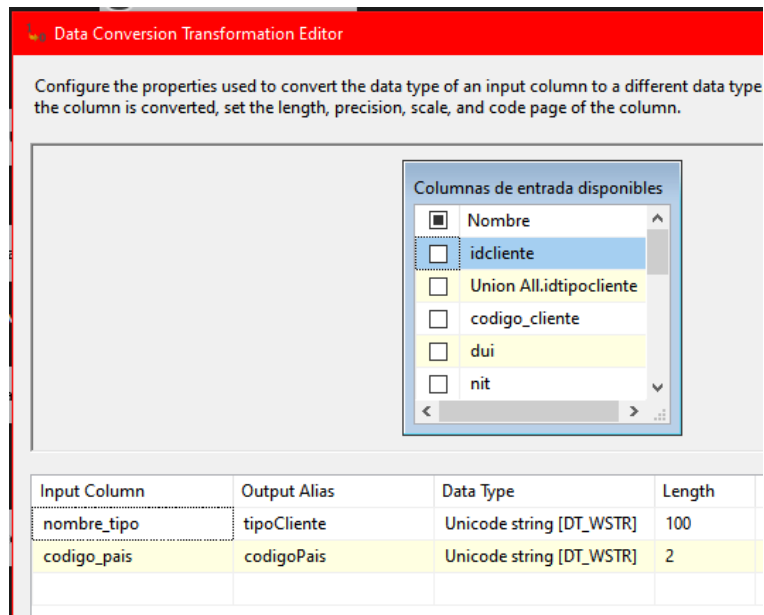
Data Conversion Transformation Editor

Configure the properties used to convert the data type of an input column to a different data type the column is converted, set the length, precision, scale, and code page of the column.

Columnas de entrada disponibles

| | Nombre |
|---|---|
| ☐ | idcliente |
| ☐ | Union All.idtipocliente |
| ☐ | codigo_cliente |
| ☐ | dui |
| ☐ | nit |

| Input Column | Output Alias | Data Type | Length |
|---|---|---|---|
| nombre_tipo | tipoCliente | Unicode string [DT_WSTR] | 100 |
| codigo_pais | codigoPais | Unicode string [DT_WSTR] | 2 |